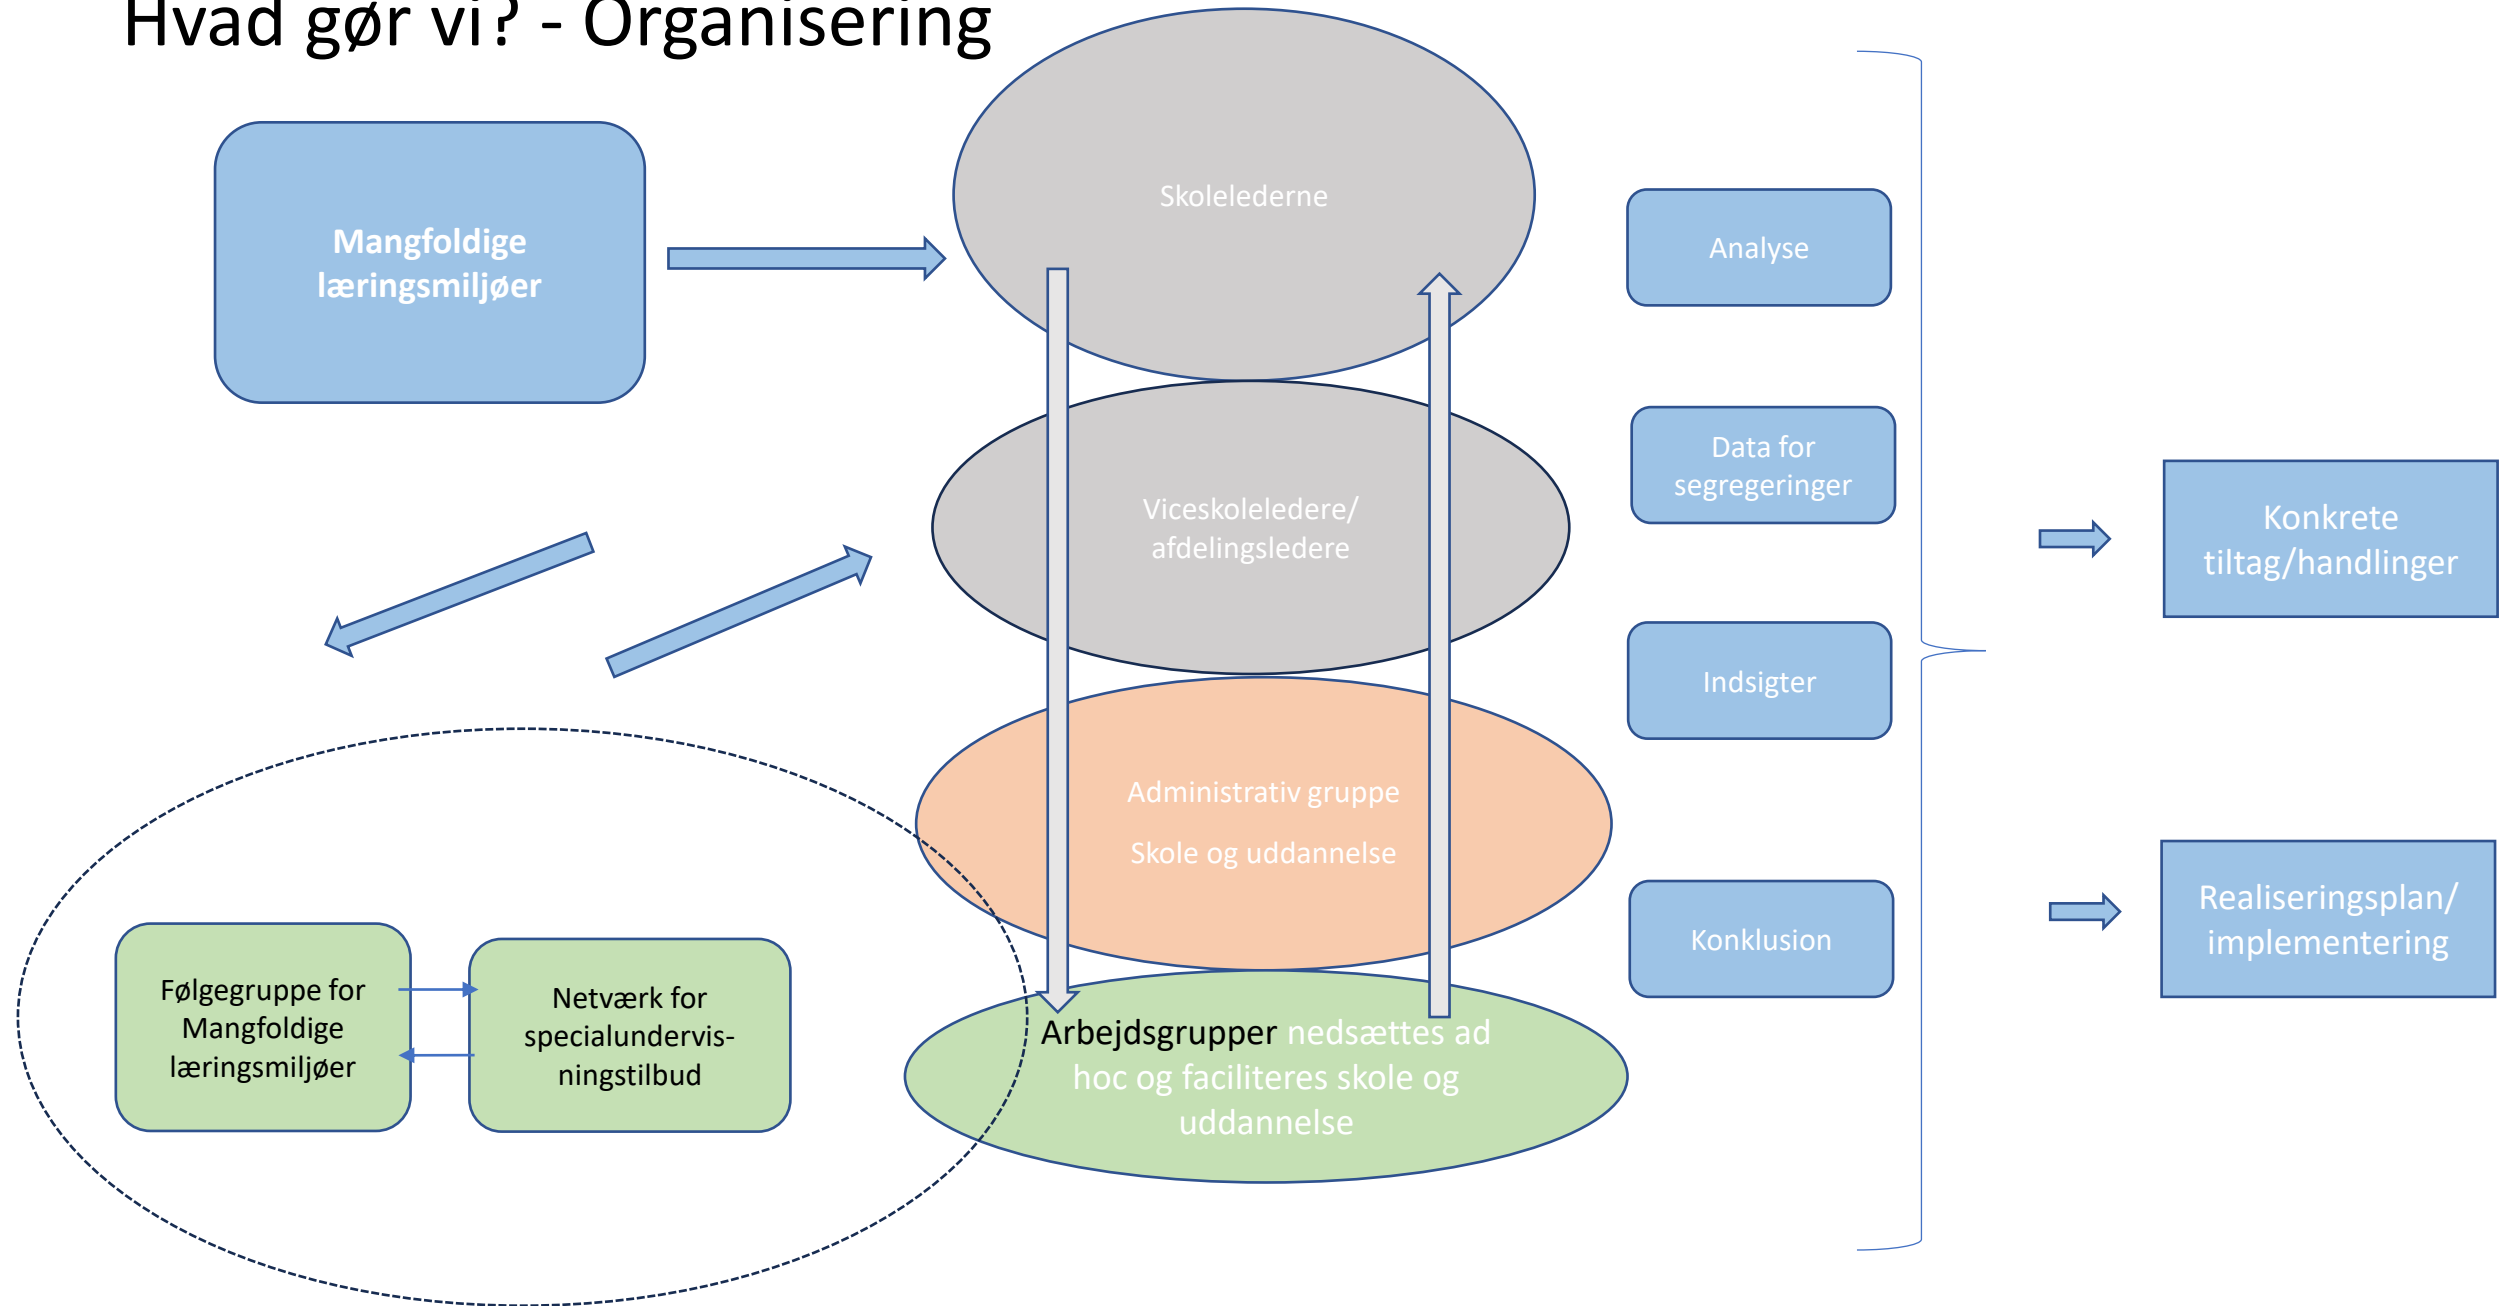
Hvad gør vi? - Organisering

Mangfoldige læringsmiljøer

Skolelederne

Viceskoleledere/ afdelingsledere

Administrativ gruppe

Skole og uddannelse

Arbejdsgrupper nedsættes ad hoc og faciliteres skole og uddannelse

Følgegruppe for Mangfoldige læringsmiljøer

Netværk for specialundervisningstilbud

Analyse

Data for segregeringer

Indsigter

Konklusion

Konkrete tiltag/handlinger

Realiseringsplan/ implementering